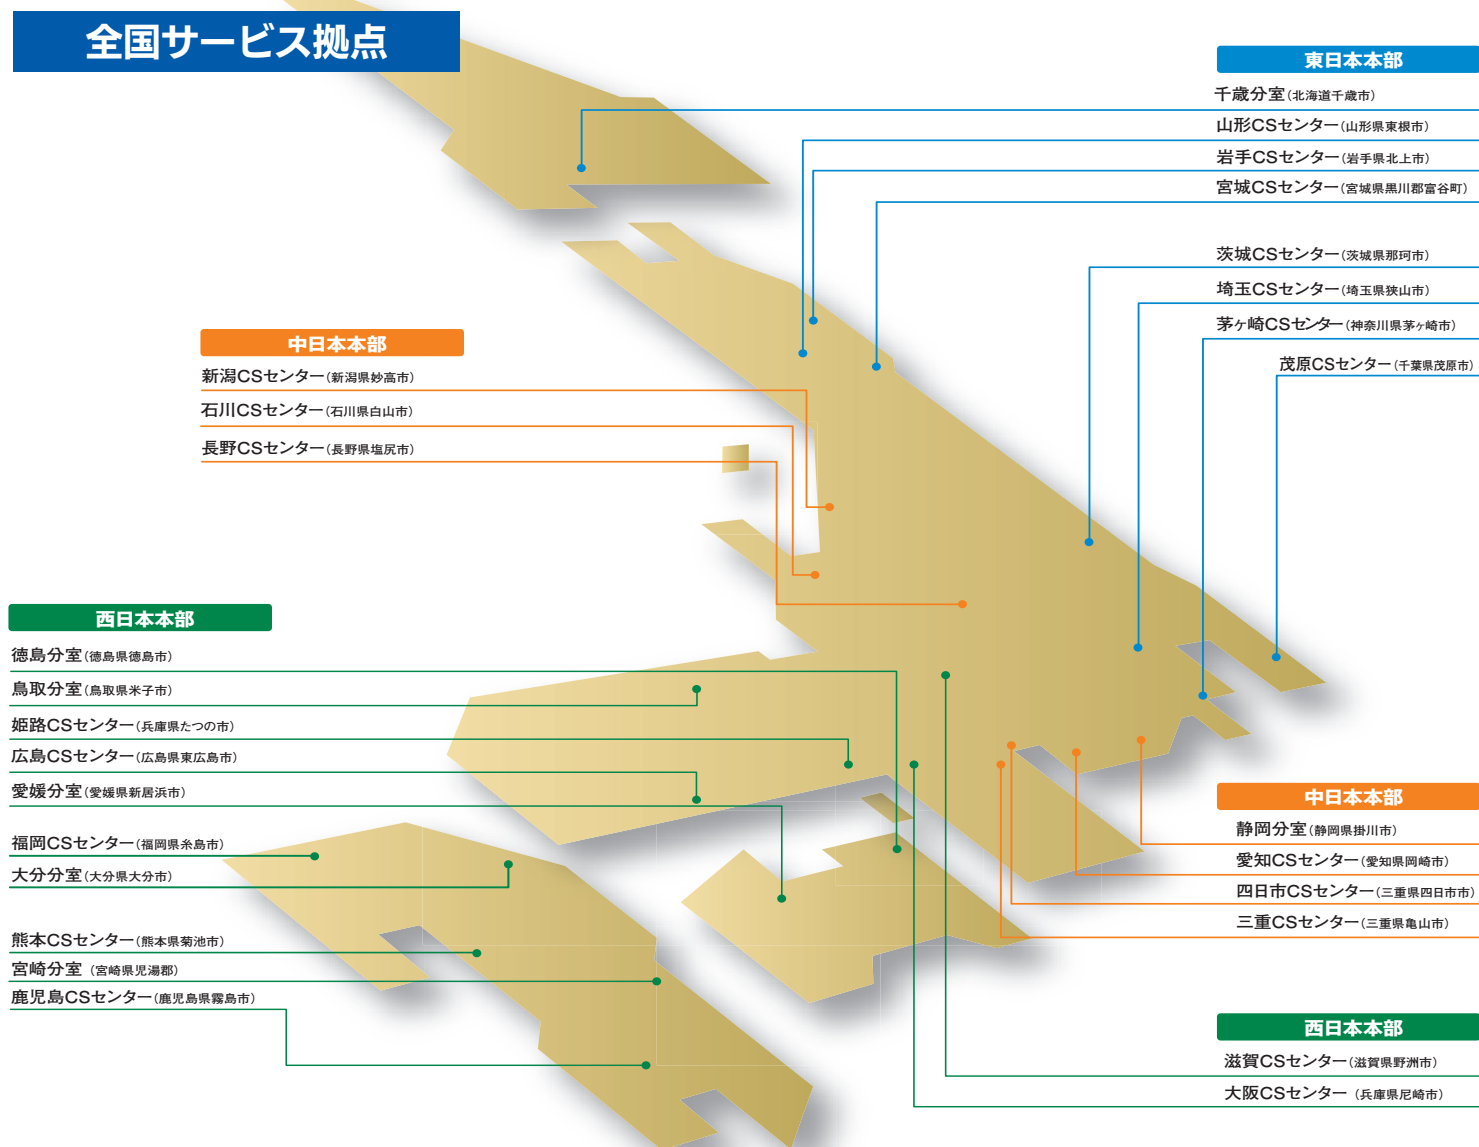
全国サービス拠点

東日本本部
千歳分室(北海道千歳市)
山形CSセンター(山形県東根市)
岩手CSセンター(岩手県北上市)
宮城CSセンター(宮城県黒川郡富谷町)
茨城CSセンター(茨城県那珂市)
埼玉CSセンター(埼玉県狭山市)
茅ヶ崎CSセンター(神奈川県茅ヶ崎市)
茂原CSセンター(千葉県茂原市)

中日本本部
新潟CSセンター(新潟県妙高市)
石川CSセンター(石川県白山市)
長野CSセンター(長野県塩尻市)

西日本本部
徳島分室(徳島県徳島市)
鳥取分室(鳥取県米子市)
姫路CSセンター(兵庫県たつの市)
広島CSセンター(広島県東広島市)
愛媛分室(愛媛県新居浜市)
福岡CSセンター(福岡県糸島市)
大分分室(大分県大分市)
熊本CSセンター(熊本県菊池市)
宮崎分室 (宮崎県児湯郡)
鹿児島CSセンター(鹿児島県霧島市)

中日本本部
静岡分室(静岡県掛川市)
愛知CSセンター(愛知県岡崎市)
四日市CSセンター(三重県四日市市)
三重CSセンター(三重県亀山市)

西日本本部
滋賀CSセンター(滋賀県野洲市)
大阪CSセンター (兵庫県尼崎市)